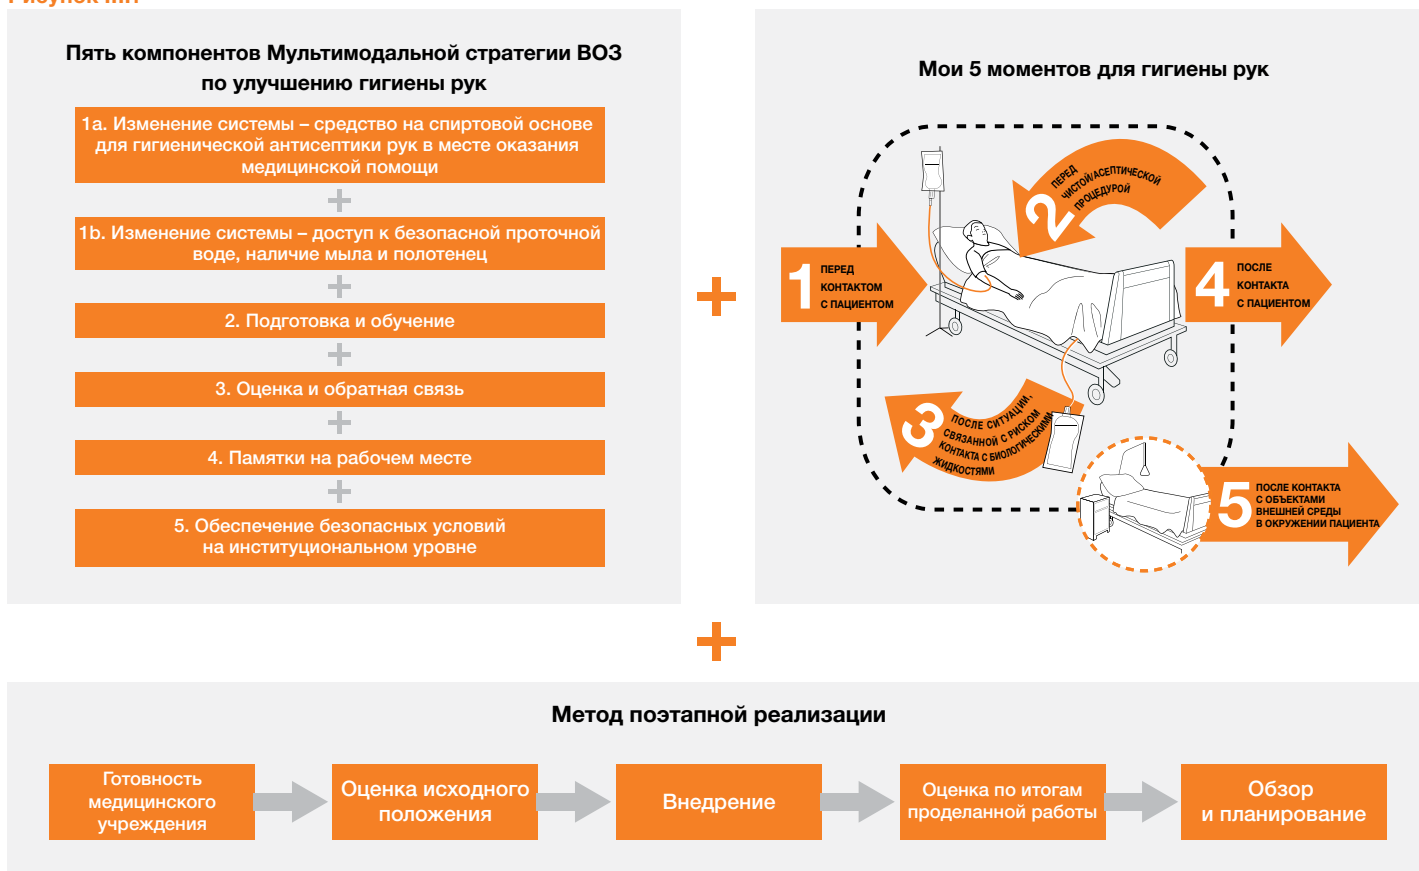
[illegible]

Пять компонентов Мультимодальной стратегии ВОЗ по улучшению гигиены рук

1a. Изменение системы – средство на спиртовой основе для гигиенической антисептики рук в месте оказания медицинской помощи

+

1b. Изменение системы – доступ к безопасной проточной воде, наличие мыла и полотенец

+

2. Подготовка и обучение

+

3. Оценка и обратная связь

+

4. Памятки на рабочем месте

+

5. Обеспечение безопасных условий на институциональном уровне

+

Мои 5 моментов для гигиены рук

1 ПЕРЕД КОНТАКТОМ С ПАЦИЕНТОМ

2 ПЕРЕД ЧИСТОЙ/АСЕПТИЧЕСКОЙ ПРОЦЕДУРОЙ

3 ПОСЛЕ СИТУАЦИИ, СВЯЗАННОЙ С РИСКОМ КОНТАКТА С БИОЛОГИЧЕСКИМИ ЖИДКОСТЯМИ

4 ПОСЛЕ КОНТАКТА С ПАЦИЕНТОМ

5 ПОСЛЕ КОНТАКТА С ОБЪЕКТАМИ ВНЕШНЕЙ СРЕДЫ В ОКРУЖЕНИИ ПАЦИЕНТА

+

Метод поэтапной реализации

Готовность медицинского учреждения

Оценка исходного положения

Внедрение

Оценка по итогам проделанной работы

Обзор и планирование